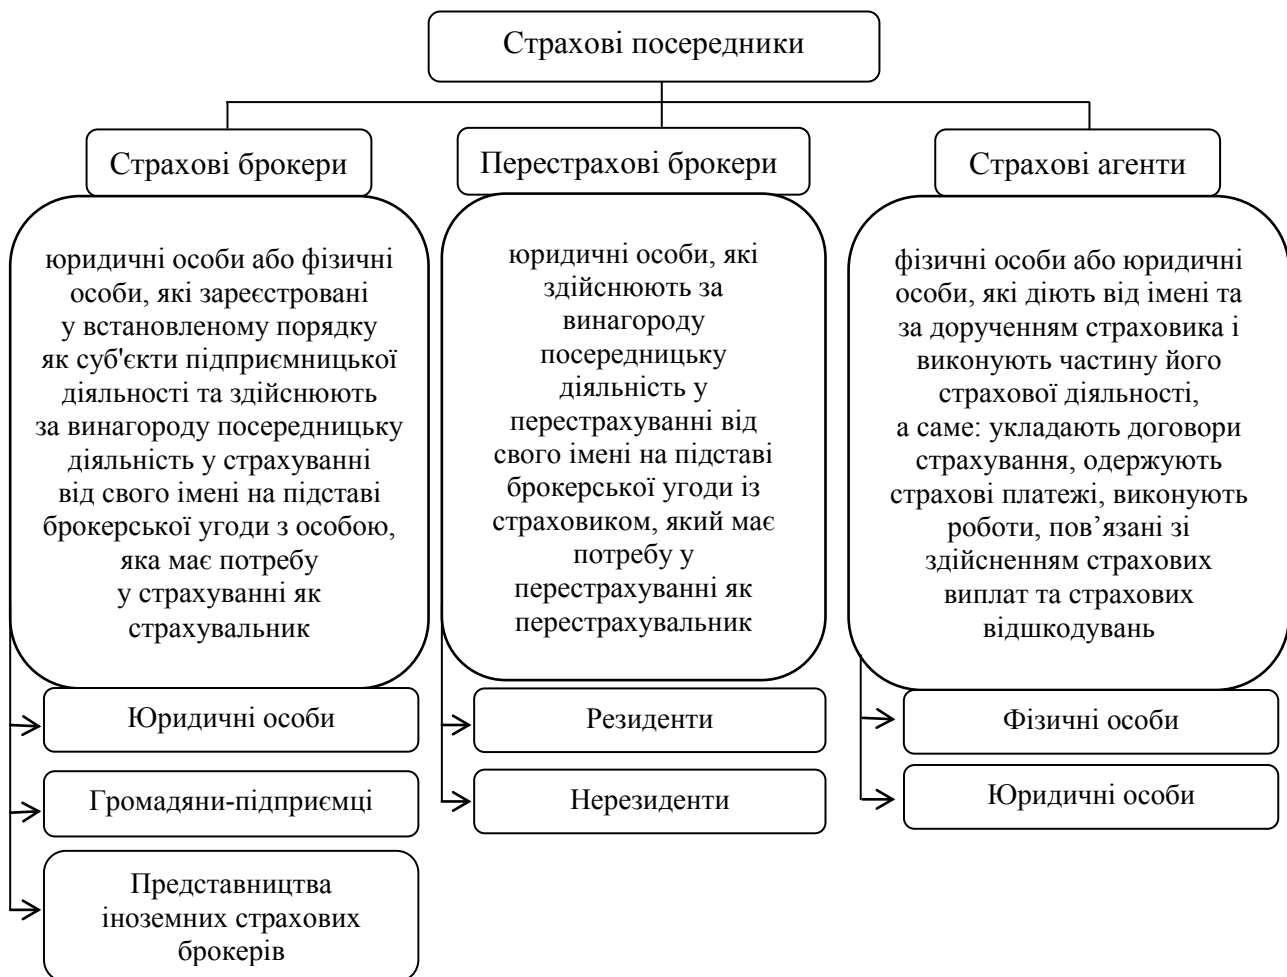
Страхові посередники

Страхові брокери

юридичні особи або фізичні особи, які зареєстровані у встановленому порядку як суб'єкти підприємницької діяльності та здійснюють за винагороду посередницьку діяльність у страхуванні від свого імені на підставі брокерської угоди з особою, яка має потребу у страхуванні як страхувальник

Юридичні особи

Громадяни-підприємці

Представництва іноземних страхових брокерів

Перестрахові брокери

юридичні особи, які здійснюють за винагороду посередницьку діяльність у перестрахуванні від свого імені на підставі брокерської угоди із страховиком, який має потребу у перестрахуванні як перестрахувальник

Резиденти

Нерезиденти

Страхові агенти

фізичні особи або юридичні особи, які діють від імені та за дорученням страховика і виконують частину його страхової діяльності, а саме: укладають договори страхування, одержують страхові платежі, виконують роботи, пов’язані зі здійсненням страхових виплат та страхових відшкодувань

Фізичні особи

Юридичні особи